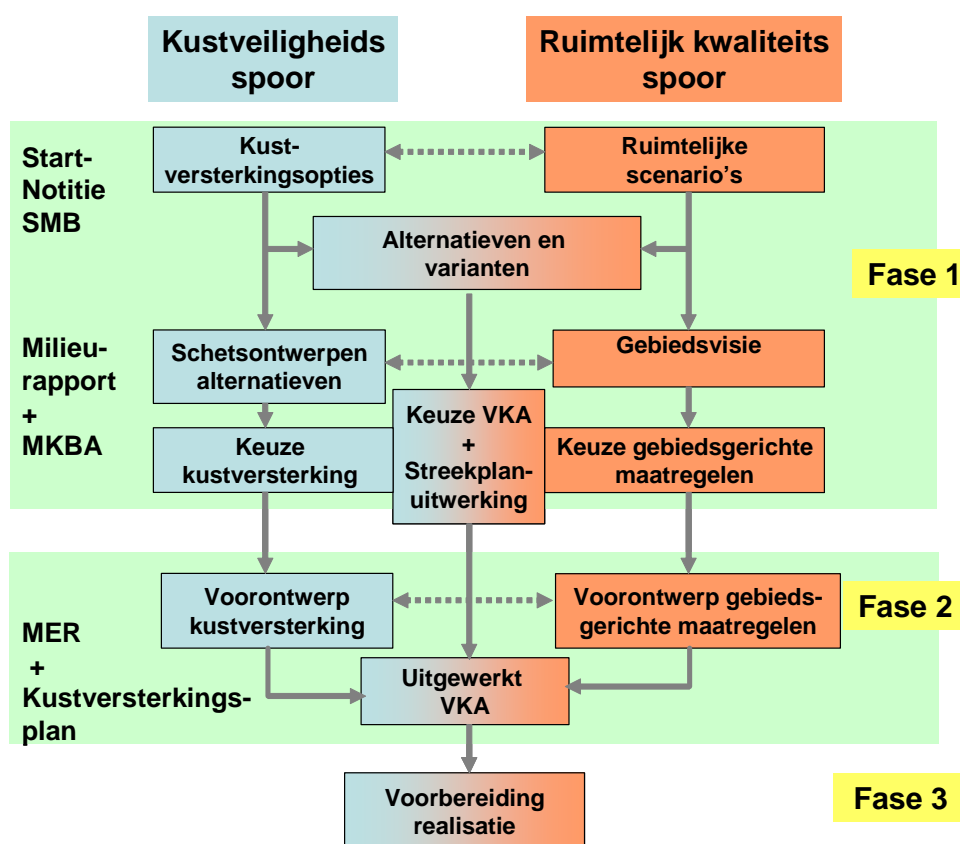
Kustveiligheids spoor

Ruimtelijk kwaliteits spoor

Start-Notitie SMB

Kustversterkingsopties

Ruimtelijke scenario's

Alternatieven en varianten

Fase 1

Milieurapport + MKBA

Schetsontwerpen alternatieven

Gebiedsvisie

Keuze VKA + Streekplanuitwerking

Keuze kustversterking

Keuze gebiedsgerichte maatregelen

MER + Kustversterkingsplan

Voorontwerp kustversterking

Voorontwerp gebiedsgerichte maatregelen

Fase 2

Uitgewerkt VKA

Voorbereiding realisatie

Fase 3